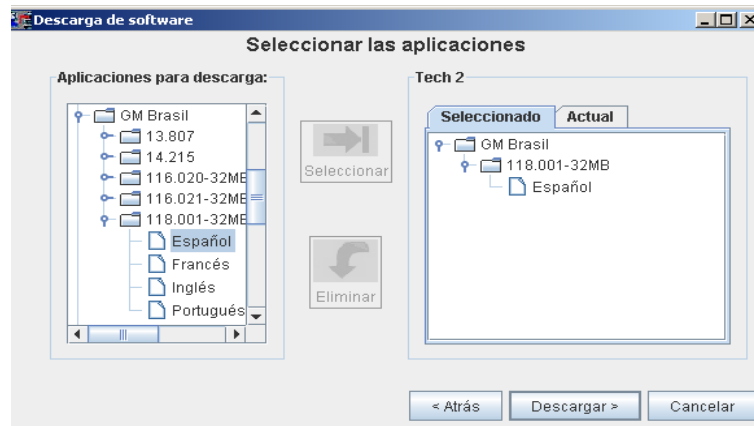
Descarga de software

Seleccionar las aplicaciones

Aplicaciones para descarga:

GM Brasil
13.807
14.215
116.020-32MB
116.021-32MB
118.001-32MB
Español
Francés
Inglés
Portugués

Seleccionar

Eliminar

Tech 2

Seleccionado | Actual

GM Brasil
118.001-32MB
Español

< Atrás | Descargar > | Cancelar